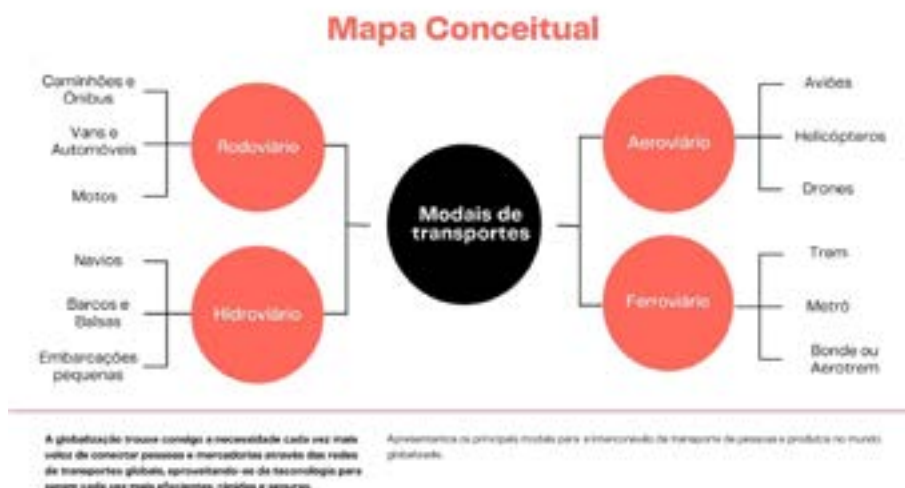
Mapa Conceitual

Caminhões e Ônibus

Vans e Automóveis

Motos

Rodoviário

Navios

Barcos e Balsas

Embarcações pequenas

Hidroviário

Modais de transportes

Aeroviário

Aviões

Helicópteros

Drones

Ferroviário

Trem

Metrô

Bonde ou Aerotrem

A globalização trouxe consigo a necessidade cada vez mais veloz de conectar pessoas e mercadorias através das redes de transportes globais, aproveitando-se da tecnologia para serem cada vez mais eficientes, rápidos e seguros.

Apresentamos os principais modais para a interconexão de transporte de pessoas e produtos no mundo globalizado.